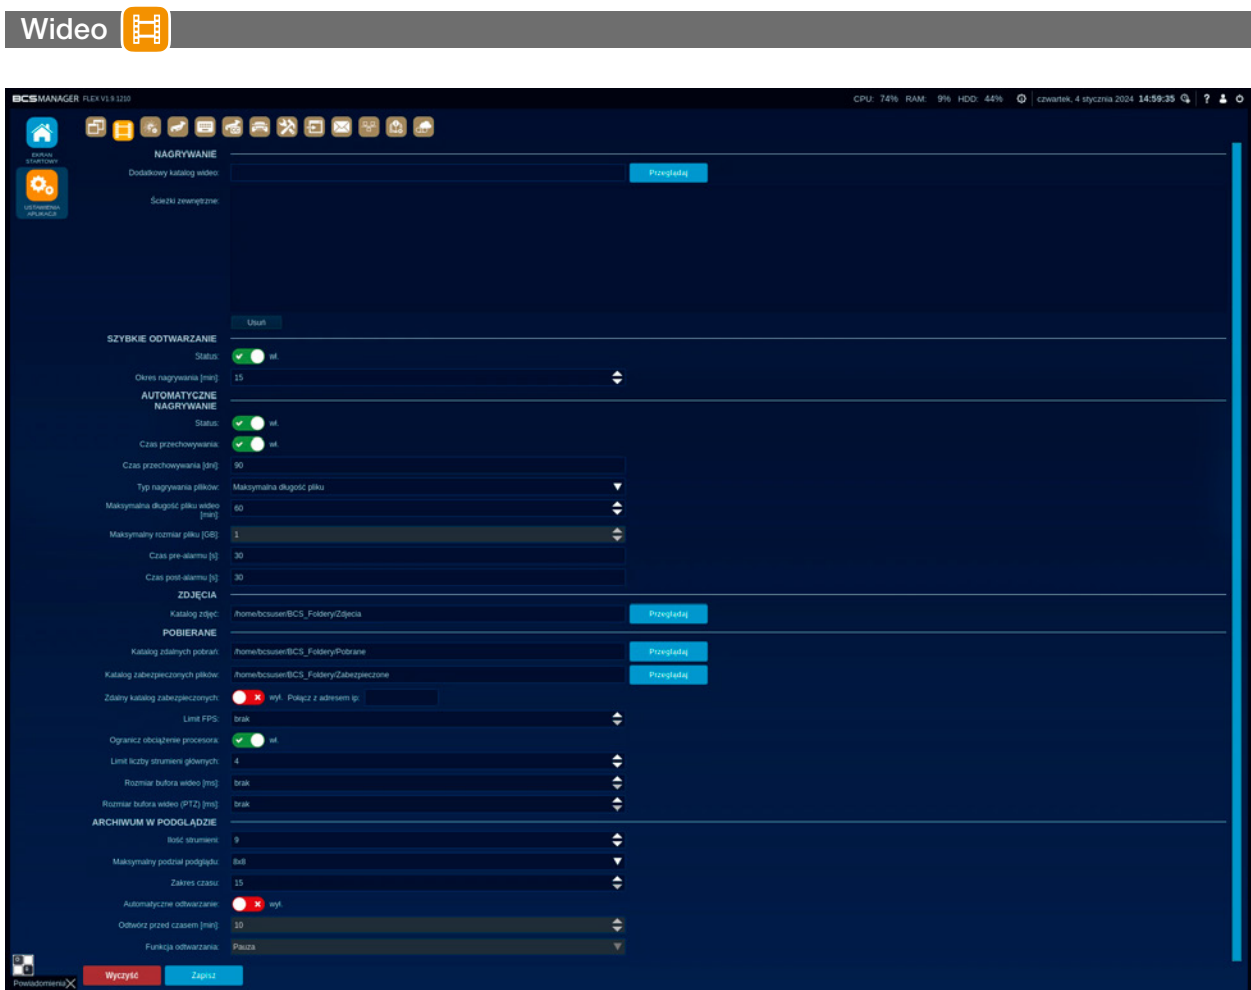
Wideo

BCSMANAGER FLEX V1.9.1210

CPU: 74% RAM: 9% HDD: 44% czwartek, 4 stycznia 2024 14:59:35 ?

EKRAN STARTOWY

USTAWIENIA APLIKACJI

NAGRYWANIE

Dodatkowy katalog wideo: Przeglądaj

Ścieżki zewnętrzne:

Usuń

SZYBKIE ODTWARZANIE

Status: wł.

Okres nagrywania [min]: 15

AUTOMATYCZNE NAGRYWANIE

Status: wł.

Czas przechowywania: wł.

Czas przechowywania [dni]: 90

Typ nagrywania plików: Maksymalna długość pliku

Maksymalna długość pliku wideo [min]: 60

Maksymalny rozmiar pliku [GB]: 1

Czas pre-alarmu [s]: 30

Czas post-alarmu [s]: 30

ZDJĘCIA

Katalog zdjęć: /home/bcsuser/BCS_Foldery/Zdjecia Przeglądaj

POBIERANE

Katalog zdalnych pobrań: /home/bcsuser/BCS_Foldery/Pobrane Przeglądaj

Katalog zabezpieczonych plików: /home/bcsuser/BCS_Foldery/Zabezpieczone Przeglądaj

Zdalny katalog zabezpieczonych: wył. Połącz z adresem ip:

Limit FPS: brak

Ogranicz obciążenie procesora: wł.

Limit liczby strumieni głównych: 4

Rozmiar bufora wideo [ms]: brak

Rozmiar bufora wideo (PTZ) [ms]: brak

ARCHIWUM W PODGLĄDZIE

Ilość strumieni: 9

Maksymalny podział podglądu: 8x8

Zakres czasu: 15

Automatyczne odtwarzanie: wył.

Odtwórz przed czasem [min]: 10

Funkcja odtwarzania: Pauza

Powiadomienia

Wyczyść Zapisz